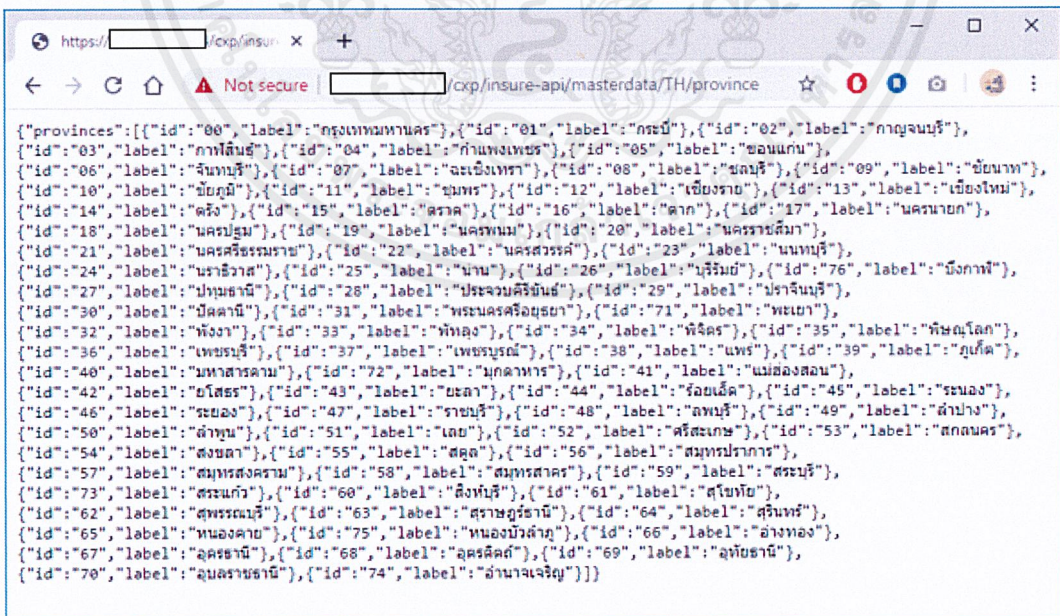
https:// /cxp/insure ×

Not secure /cxp/insure-api/masterdata/TH/province

{"provinces":[{"id":"00","label":"กรุงเทพมหานคร"},{"id":"01","label":"กระบี่"},{"id":"02","label":"กาญจนบุรี"},{"id":"03","label":"กาฬสินธุ์"},{"id":"04","label":"กำแพงเพชร"},{"id":"05","label":"ขอนแก่น"},{"id":"06","label":"จันทบุรี"},{"id":"07","label":"ฉะเชิงเทรา"},{"id":"08","label":"ชลบุรี"},{"id":"09","label":"ชัยนาท"},{"id":"10","label":"ชัยภูมิ"},{"id":"11","label":"ชุมพร"},{"id":"12","label":"เชียงราย"},{"id":"13","label":"เชียงใหม่"},{"id":"14","label":"ตรัง"},{"id":"15","label":"ตราด"},{"id":"16","label":"ตาก"},{"id":"17","label":"นครนายก"},{"id":"18","label":"นครปฐม"},{"id":"19","label":"นครพนม"},{"id":"20","label":"นครราชสีมา"},{"id":"21","label":"นครศรีธรรมราช"},{"id":"22","label":"นครสวรรค์"},{"id":"23","label":"นนทบุรี"},{"id":"24","label":"นราธิวาส"},{"id":"25","label":"น่าน"},{"id":"26","label":"บุรีรัมย์"},{"id":"76","label":"บึงกาฬ"},{"id":"27","label":"ปทุมธานี"},{"id":"28","label":"ประจวบคีรีขันธ์"},{"id":"29","label":"ปราจีนบุรี"},{"id":"30","label":"ปัตตานี"},{"id":"31","label":"พระนครศรีอยุธยา"},{"id":"71","label":"พะเยา"},{"id":"32","label":"พังงา"},{"id":"33","label":"พัทลุง"},{"id":"34","label":"พิจิตร"},{"id":"35","label":"พิษณุโลก"},{"id":"36","label":"เพชรบุรี"},{"id":"37","label":"เพชรบูรณ์"},{"id":"38","label":"แพร่"},{"id":"39","label":"ภูเก็ต"},{"id":"40","label":"มหาสารคาม"},{"id":"72","label":"มุกดาหาร"},{"id":"41","label":"แม่ฮ่องสอน"},{"id":"42","label":"ยโสธร"},{"id":"43","label":"ยะลา"},{"id":"44","label":"ร้อยเอ็ด"},{"id":"45","label":"ระนอง"},{"id":"46","label":"ระยอง"},{"id":"47","label":"ราชบุรี"},{"id":"48","label":"ลพบุรี"},{"id":"49","label":"ลำปาง"},{"id":"50","label":"ลำพูน"},{"id":"51","label":"เลย"},{"id":"52","label":"ศรีสะเกษ"},{"id":"53","label":"สกลนคร"},{"id":"54","label":"สงขลา"},{"id":"55","label":"สตูล"},{"id":"56","label":"สมุทรปราการ"},{"id":"57","label":"สมุทรสงคราม"},{"id":"58","label":"สมุทรสาคร"},{"id":"59","label":"สระบุรี"},{"id":"73","label":"สระแก้ว"},{"id":"60","label":"สิงห์บุรี"},{"id":"61","label":"สุโขทัย"},{"id":"62","label":"สุพรรณบุรี"},{"id":"63","label":"สุราษฎร์ธานี"},{"id":"64","label":"สุรินทร์"},{"id":"65","label":"หนองคาย"},{"id":"75","label":"หนองบัวลำภู"},{"id":"66","label":"อ่างทอง"},{"id":"67","label":"อุดรธานี"},{"id":"68","label":"อุตรดิตถ์"},{"id":"69","label":"อุทัยธานี"},{"id":"70","label":"อุบลราชธานี"},{"id":"74","label":"อำนาจเจริญ"}]}